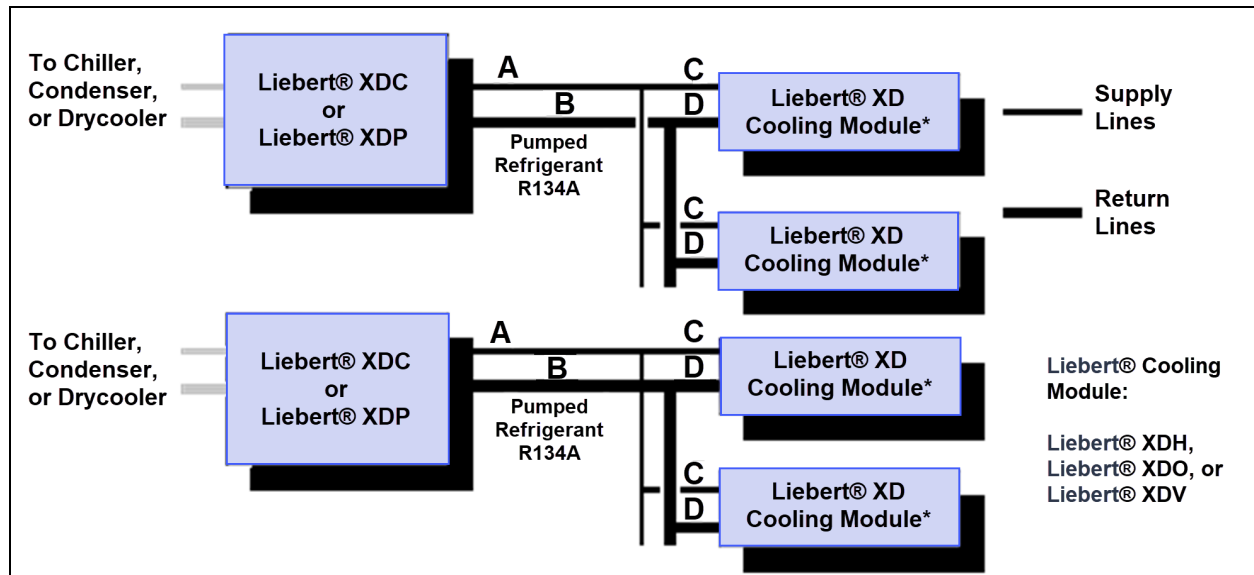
To Chiller, Condenser, or Drycooler

Liebert® XDC or Liebert® XDP

A

B

Pumped Refrigerant R134A

C

D

Liebert® XD Cooling Module*

Supply Lines

C

D

Liebert® XD Cooling Module*

Return Lines

To Chiller, Condenser, or Drycooler

Liebert® XDC or Liebert® XDP

A

B

Pumped Refrigerant R134A

C

D

Liebert® XD Cooling Module*

C

D

Liebert® XD Cooling Module*

Liebert® Cooling Module:

Liebert® XDH, Liebert® XDO, or Liebert® XDV